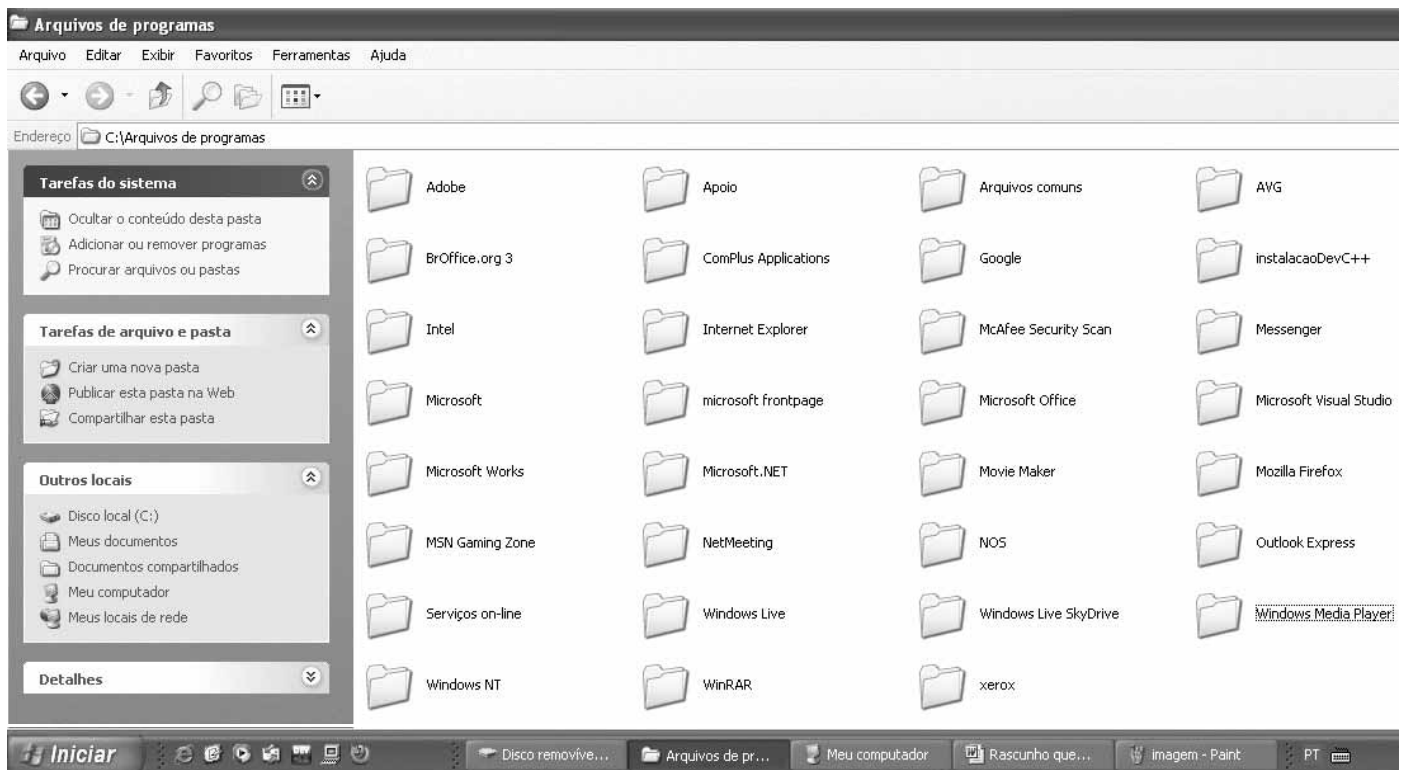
Arquivos de programas

Arquivo Editar Exibir Favoritos Ferramentas Ajuda

Endereço C:\Arquivos de programas

Tarefas do sistema

Ocultar o conteúdo desta pasta
Adicionar ou remover programas
Procurar arquivos ou pastas

Tarefas de arquivo e pasta

Criar uma nova pasta
Publicar esta pasta na Web
Compartilhar esta pasta

Outros locais

Disco local (C:)
Meus documentos
Documentos compartilhados
Meu computador
Meus locais de rede

Detalhes

Adobe
Apoio
Arquivos comuns
AVG
BrOffice.org 3
ComPlus Applications
Google
instalacaoDevC++
Intel
Internet Explorer
McAfee Security Scan
Messenger
Microsoft
microsoft frontpage
Microsoft Office
Microsoft Visual Studio
Microsoft Works
Microsoft.NET
Movie Maker
Mozilla Firefox
MSN Gaming Zone
NetMeeting
NOS
Outlook Express
Serviços on-line
Windows Live
Windows Live SkyDrive
Windows Media Player
Windows NT
WinRAR
xerox

Iniciar
Disco removív...
Arquivos de pr...
Meu computador
Rascunho que...
imagem - Paint
PT